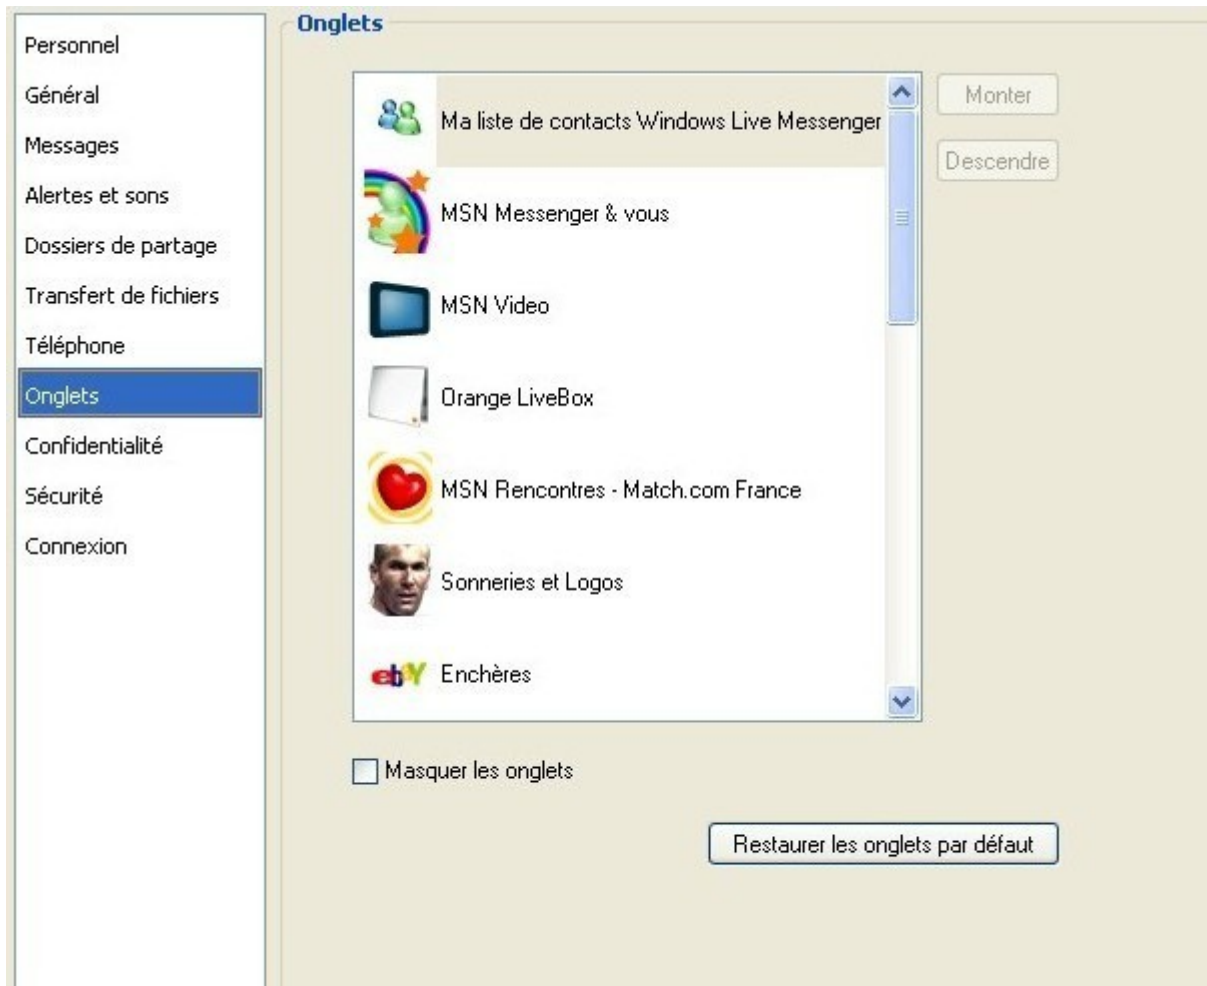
Personnel
Général
Messages
Alertes et sons
Dossiers de partage
Transfert de fichiers
Téléphone
Onglets
Confidentialité
Sécurité
Connexion

Onglets

Ma liste de contacts Windows Live Messenger
MSN Messenger & vous
MSN Video
Orange LiveBox
MSN Rencontres - Match.com France
Sonneries et Logos
ebY Enchères

Monter
Descendre

Masquer les onglets

Restaurer les onglets par défaut